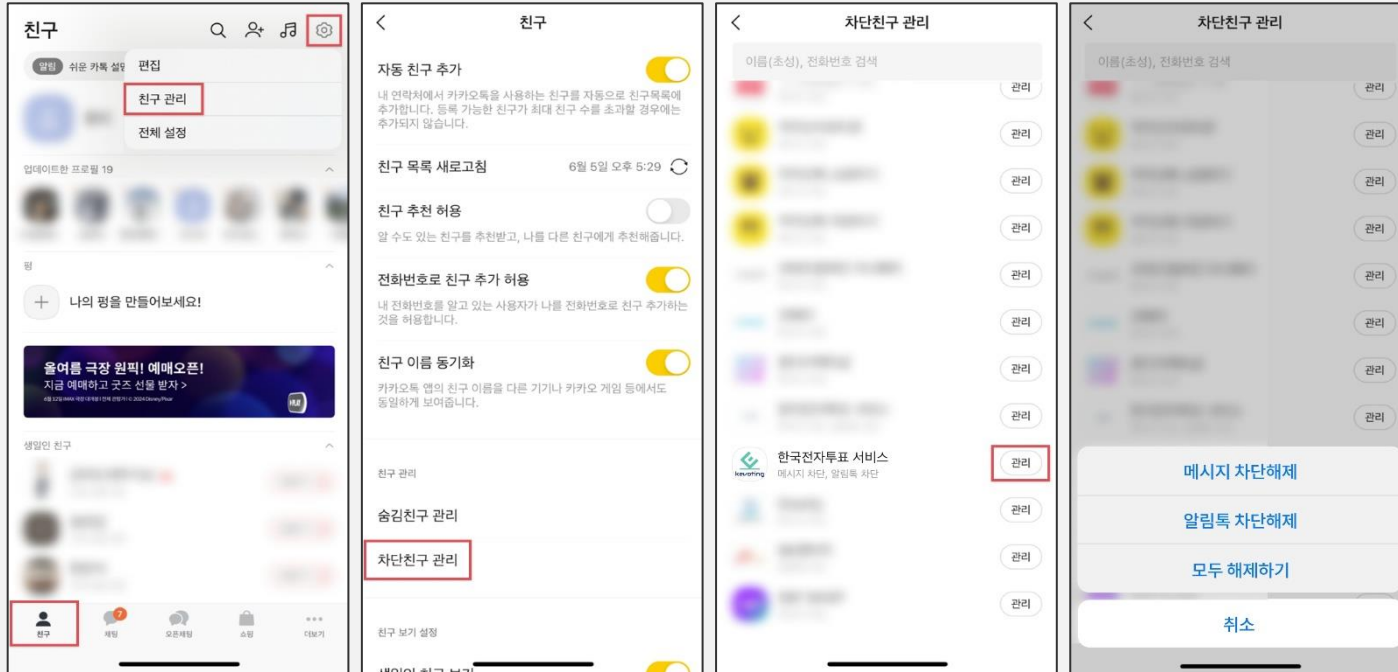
친구

알림 쉬운 카톡 설

편집

친구 관리

전체 설정

업데이트한 프로필 19

펑

나의 펑을 만들어보세요!

올여름 극장 원픽! 예매오픈!
지금 예매하고 굿즈 선물 받자 >

생일인 친구

친구 7 채팅 오픈채팅 쇼핑 더보기

친구

자동 친구 추가
내 연락처에서 카카오톡을 사용하는 친구를 자동으로 친구목록에 추가합니다. 등록 가능한 친구가 최대 친구 수를 초과할 경우에는 추가되지 않습니다.

친구 목록 새로고침 6월 5일 오후 5:29

친구 추천 허용
알 수도 있는 친구를 추천받고, 나를 다른 친구에게 추천해줍니다.

전화번호로 친구 추가 허용
내 전화번호를 알고 있는 사용자가 나를 전화번호로 친구 추가하는 것을 허용합니다.

친구 이름 동기화
카카오톡 앱의 친구 이름을 다른 기기나 카카오 게임 등에서도 동일하게 보여줍니다.

친구 관리

숨김친구 관리

차단친구 관리

친구 보기 설정

차단친구 관리

이름(초성), 전화번호 검색

관리
관리
관리
관리
관리
관리
관리
관리

kevoting 한국전자투표 서비스
메시지 차단, 알림톡 차단
관리

관리
관리
관리

차단친구 관리

이름(초성), 전화번호 검색

관리
관리
관리
관리
관리
관리
관리
관리

메시지 차단해제

알림톡 차단해제

모두 해제하기

취소